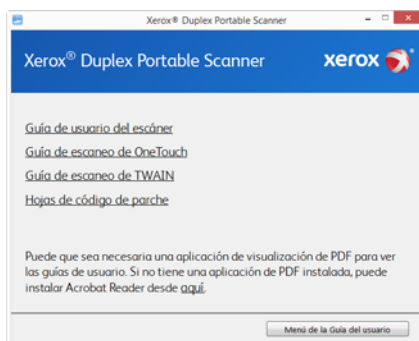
Xerox® Duplex Portable Scanner

Xerox® Duplex Portable Scanner

xerox

Guía de usuario del escáner

Guía de escaneo de OneTouch

Guía de escaneo de TWAIN

Hojas de código de parche

Puede que sea necesaria una aplicación de visualización de PDF para ver las guías de usuario. Si no tiene una aplicación de PDF instalada, puede instalar Acrobat Reader desde aquí.

Menú de la Guía del usuario